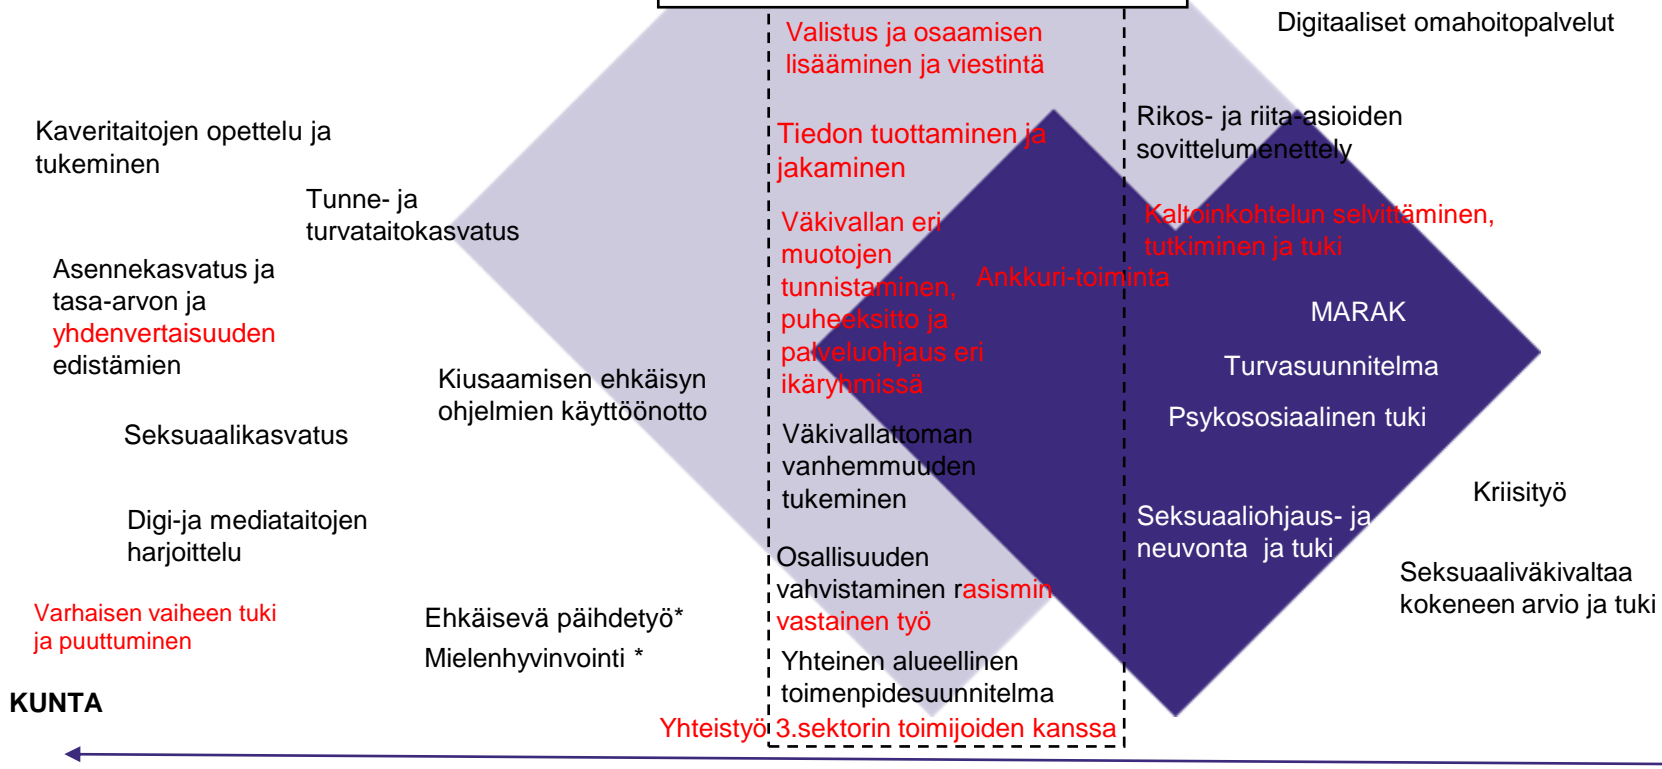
Valistus ja osaamisen lisääminen ja viestintä

Digitaaliset omahoitopalvelut

Kaveritaitojen opettelu ja tukeminen

Tiedon tuottaminen ja jakaminen

Rikos- ja riita-asioiden sovittelumenettely

Tunne- ja turvataitokasvatus

Väkivallan eri muotojen tunnistaminen, puheeksitto ja palveluohjaus eri ikäryhmissä

Kaltoinkohtelun selvittäminen, tutkiminen ja tuki

Ankkuri-toiminta

Asennekasvatus ja tasa-arvon ja yhdenvertaisuuden edistämien

MARAK

Turvasuunnitelma

Psykososiaalinen tuki

Kiusaamisen ehkäisyn ohjelmien käyttöönotto

Seksuaalikasvatus

Väkivallattoman vanhemmuuden tukeminen

Kriisityö

Digi-ja mediataitojen harjoittelu

Seksuaaliohjaus- ja neuvonta ja tuki

Osallisuuden vahvistaminen rasismin vastainen työ

Seksuaaliväkivaltaa kokeneen arvio ja tuki

Varhaisen vaiheen tuki ja puuttuminen

Ehkäisevä päihdetyö*

Mielenhyvinvointi *

Yhteinen alueellinen toimenpidesuunnitelma

KUNTA

Yhteistyö 3.sektorin toimijoiden kanssa